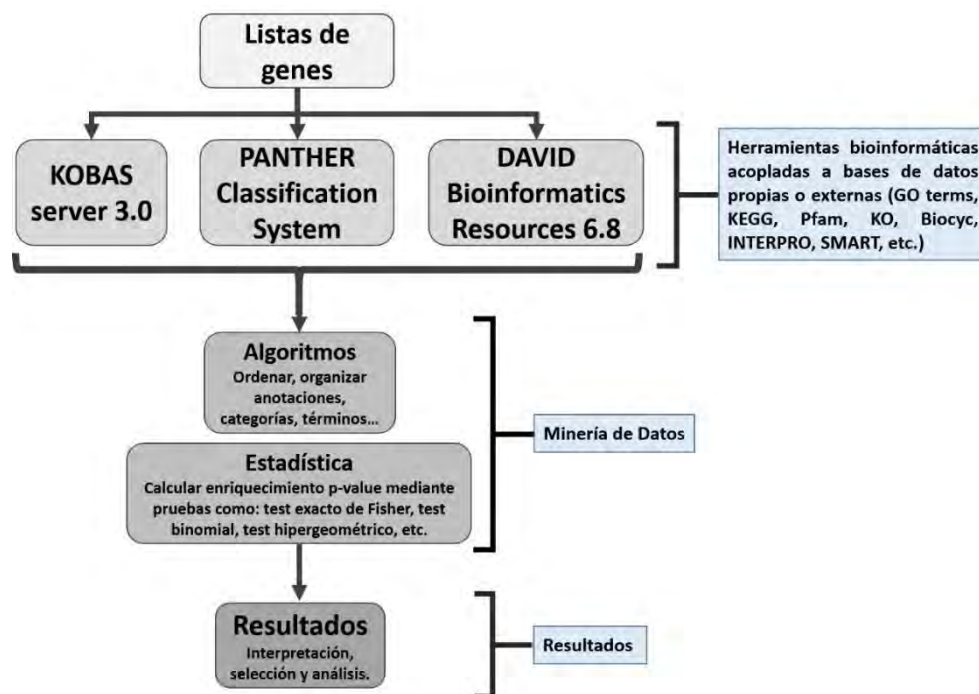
Listas de genes

KOBAS server 3.0

PANTHER Classification System

DAVID Bioinformatics Resources 6.8

Herramientas bioinformáticas acopladas a bases de datos propias o externas (GO terms, KEGG, Pfam, KO, Biocyc, INTERPRO, SMART, etc.)

Algoritmos
Ordenar, organizar anotaciones, categorías, términos…

Estadística
Calcular enriquecimiento p-value mediante pruebas como: test exacto de Fisher, test binomial, test hipergeométrico, etc.

Minería de Datos

Resultados
Interpretación, selección y análisis.

Resultados